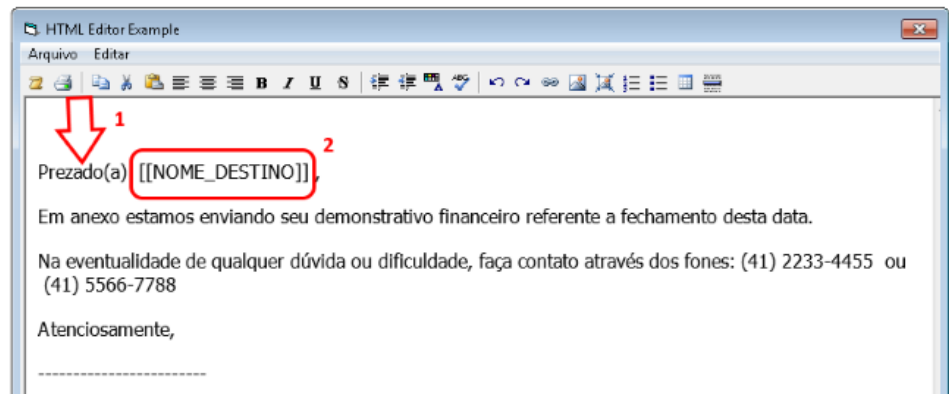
HTML Editor Example

Arquivo Editar

B I U S

1

2

Prezado(a) [[NOME_DESTINO]],

Em anexo estamos enviando seu demonstrativo financeiro referente a fechamento desta data.

Na eventualidade de qualquer dúvida ou dificuldade, faça contato através dos fones: (41) 2233-4455 ou (41) 5566-7788

Atenciosamente,

-------------------------